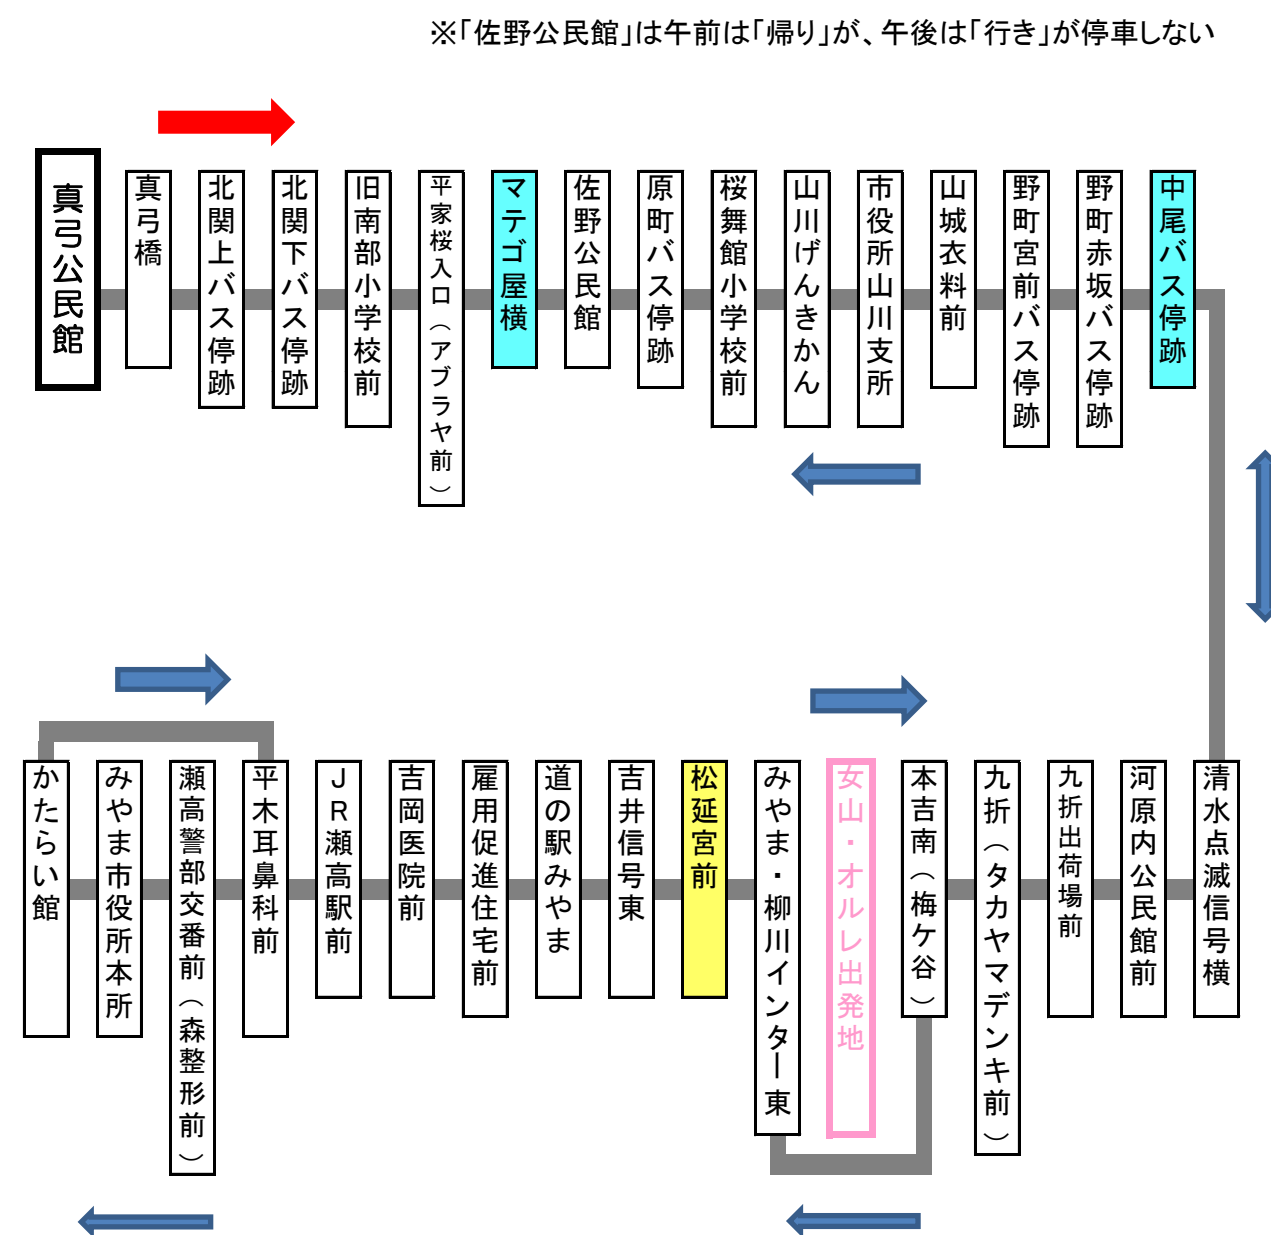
※「佐野公民館」は午前は「帰り」が、午後は「行き」が停車しない

真弓公民館

真弓橋

北関上バス停跡

北関下バス停跡

旧南部小学校前

平家桜入口（アブラヤ前）

マテゴ屋横

佐野公民館

原町バス停跡

桜舞館小学校前

山川げんきかん

市役所山川支所

山城衣料前

野町宮前バス停跡

野町赤坂バス停跡

中尾バス停跡

清水点滅信号横

河原内公民館前

九折出荷場前

九折（タカヤマデンキ前）

本吉南（梅ケ谷）

女山・オルレ出発地

みやま・柳川インター東

松延宮前

吉井信号東

道の駅みやま

雇用促進住宅前

吉岡医院前

JR瀬高駅前

平木耳鼻科前

瀬高警部交番前（森整形前）

みやま市役所本所

かたらい館